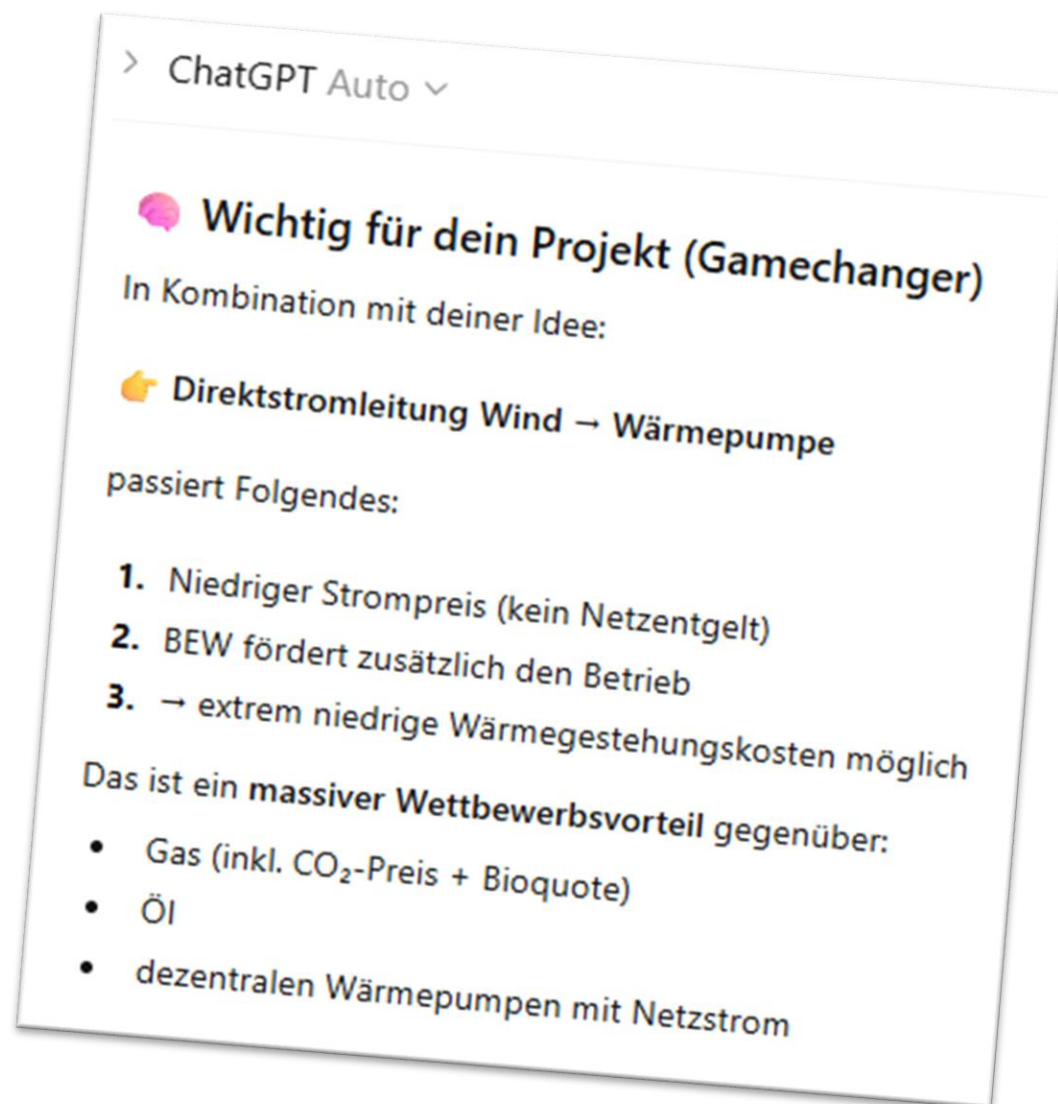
> ChatGPT Auto ⌄

Wichtig für dein Projekt (Gamechanger)

In Kombination mit deiner Idee:

**Direktstromleitung Wind → Wärmepumpe**

passiert Folgendes:

1. Niedriger Strompreis (kein Netzentgelt)
2. BEW fördert zusätzlich den Betrieb
3. → extrem niedrige Wärmegestehungskosten möglich

Das ist ein **massiver Wettbewerbsvorteil** gegenüber:

- Gas (inkl. $CO_2$-Preis + Bioquote)
- Öl
- dezentralen Wärmepumpen mit Netzstrom